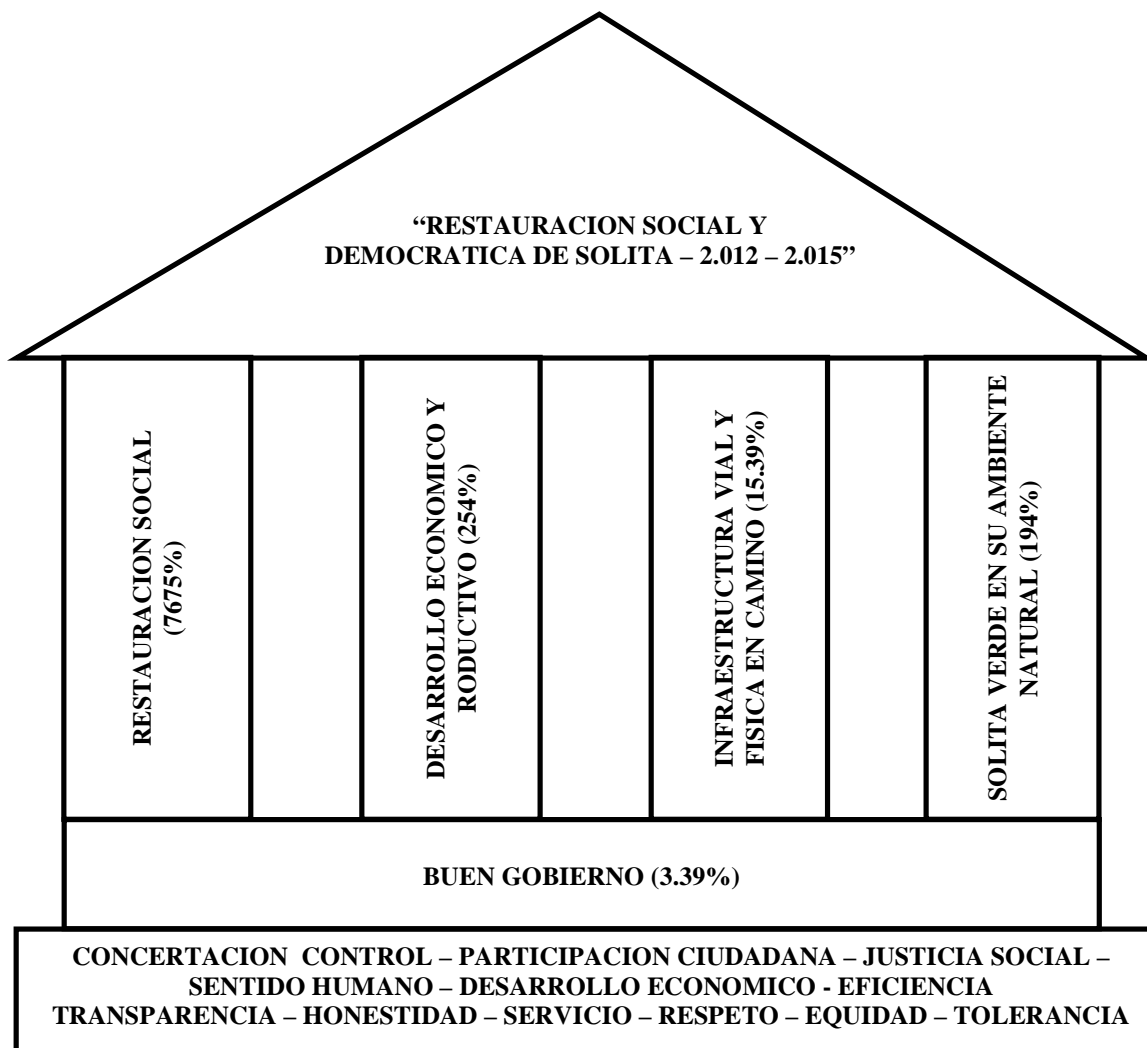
"RESTAURACION SOCIAL Y DEMOCRATICA DE SOLITA – 2.012 – 2.015"

RESTAURACION SOCIAL (7675%)

DESARROLLO ECONOMICO Y RODUCTIVO (254%)

INFRAESTRUCTURA VIAL Y FISICA EN CAMINO (15.39%)

SOLITA VERDE EN SU AMBIENTE NATURAL (194%)

BUEN GOBIERNO (3.39%)

CONCERTACION CONTROL – PARTICIPACION CIUDADANA – JUSTICIA SOCIAL – SENTIDO HUMANO – DESARROLLO ECONOMICO - EFICIENCIA TRANSPARENCIA – HONESTIDAD – SERVICIO – RESPETO – EQUIDAD – TOLERANCIA